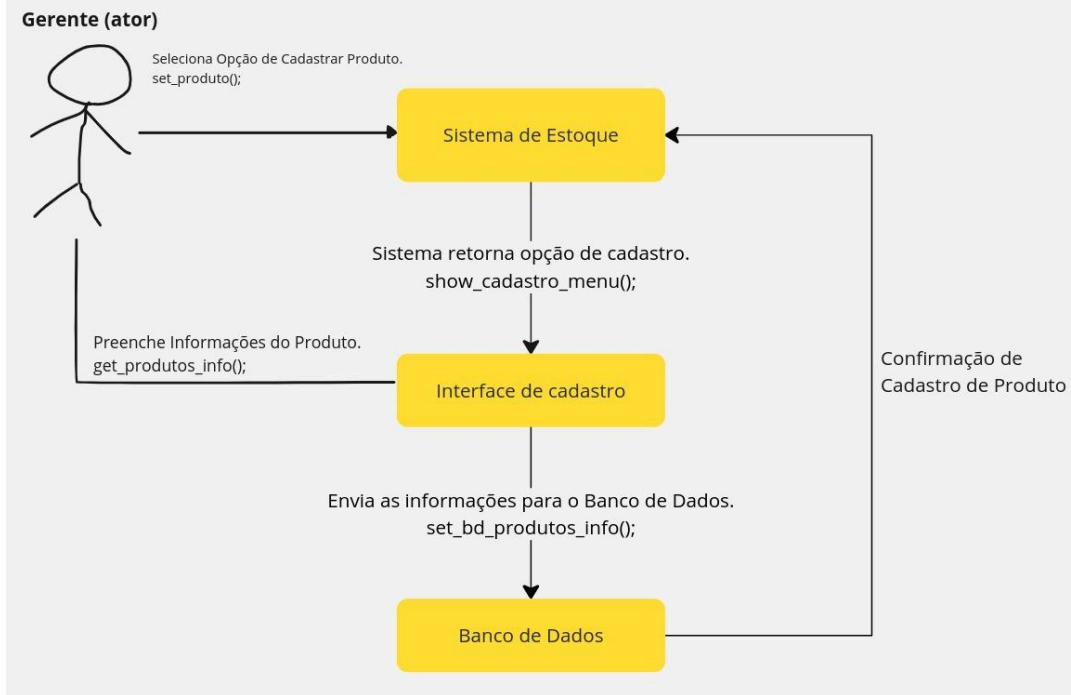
Gerente (ator)

Seleciona Opção de Cadastrar Produto.
set_produto();

Sistema de Estoque

Sistema retorna opção de cadastro.
show_cadastro_menu();

Preenche Informações do Produto.
get_produtos_info();

Interface de cadastro

Confirmação de
Cadastro de Produto

Envia as informações para o Banco de Dados.
set_bd_produtos_info();

Banco de Dados